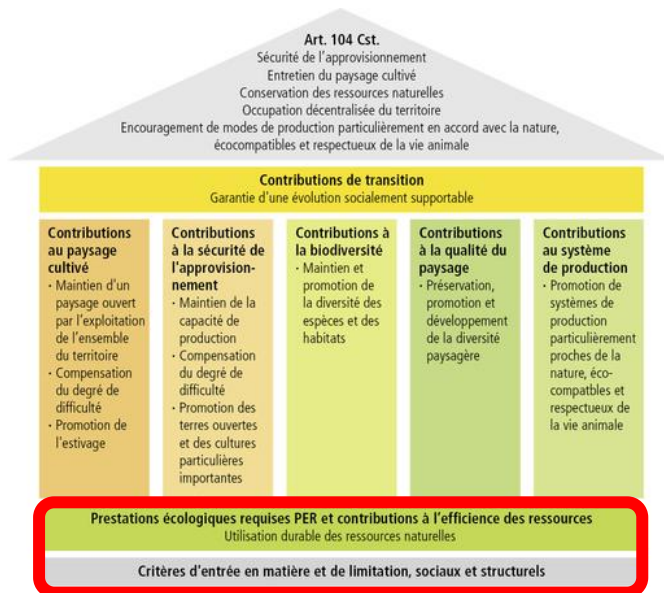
Art. 104 Cst.
Sécurité de l'approvisionnement
Entretien du paysage cultivé
Conservation des ressources naturelles
Occupation décentralisée du territoire
Encouragement de modes de production particulièrement en accord avec la nature, écocompatibles et respectueux de la vie animale

Contributions de transition
Garantie d'une évolution socialement supportable

Contributions au paysage cultivé
· Maintien d'un paysage ouvert par l'exploitation de l'ensemble du territoire
· Compensation du degré de difficulté
· Promotion de l'estivage

Contributions à la sécurité de l'approvisionnement
· Maintien de la capacité de production
· Compensation du degré de difficulté
· Promotion des terres ouvertes et des cultures particulières importantes

Contributions à la biodiversité
· Maintien et promotion de la diversité des espèces et des habitats

Contributions à la qualité du paysage
· Préservation, promotion et développement de la diversité paysagère

Contributions au système de production
· Promotion de systèmes de production particulièrement proches de la nature, écocompatbles et respectueux de la vie animale

Prestations écologiques requises PER et contributions à l'efficience des ressources
Utilisation durable des ressources naturelles

Critères d'entrée en matière et de limitation, sociaux et structurels